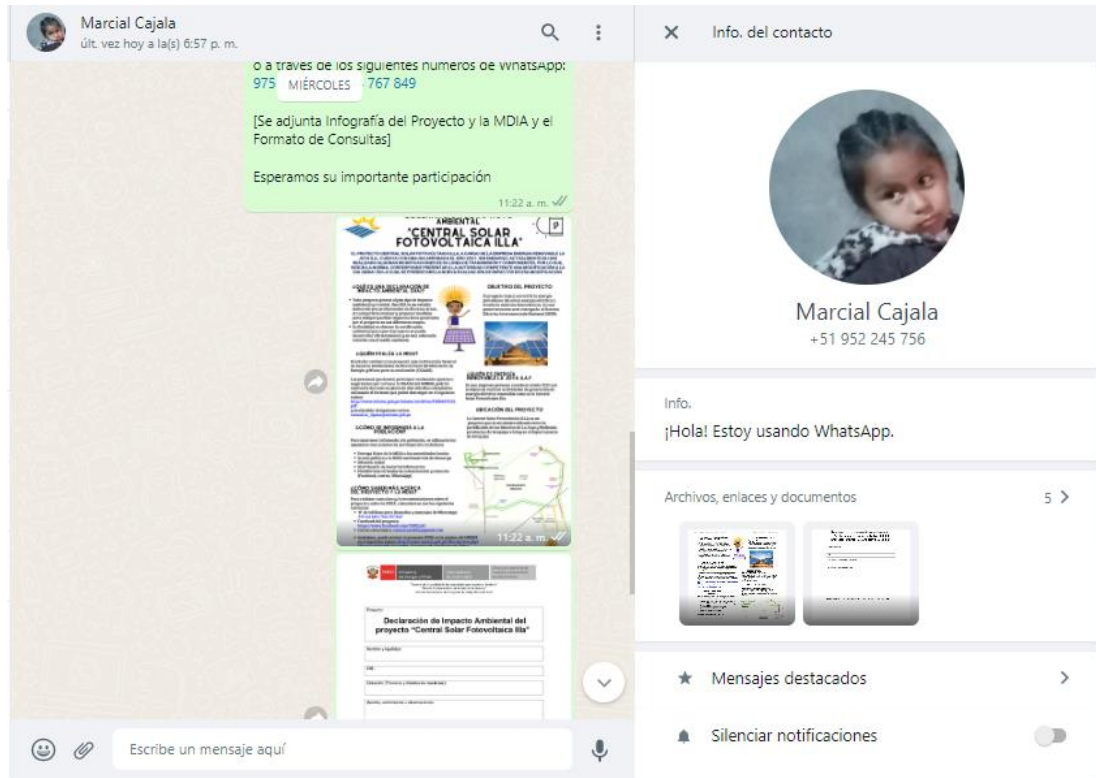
Marcial Cajala
últ. vez hoy a la(s) 6:57 p. m.

o a través de los siguientes números de WhatsApp: 975 MIÉRCOLES 767 849

[Se adjunta Infografía del Proyecto y la MDIA y el Formato de Consultas]

Esperamos su importante participación

11:22 a. m.

AMBIENTAL
"CENTRAL SOLAR FOTOVOLTAICA ILLA"

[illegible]

11:22 a. m.

Declaración de Impacto Ambiental del proyecto "Central Solar Fotovoltaica Illa"

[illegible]

Escribe un mensaje aquí

Info. del contacto

Marcial Cajala
+51 952 245 756

Info.
¡Hola! Estoy usando WhatsApp.

Archivos, enlaces y documentos
5 >

Mensajes destacados

Silenciar notificaciones